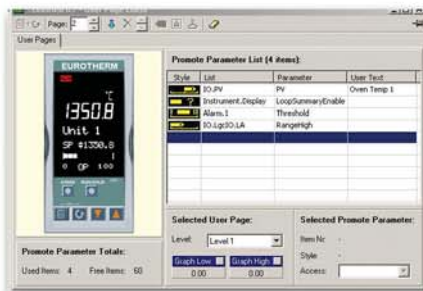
Page: 2

User Pages

EUROTHERM

°C

1350.8

Unit 1

SP 1350.8

OP 100

Promote Parameter Totals:

Used Items: 4 Free Items: 60

Promote Parameter List (4 items):

| Style | List | Parameter | User Text |
|---|---|---|---|
| | IO.PV | PV | Oven Temp 1 |
| | Instrument.Display | LoopSummaryEnable | |
| | Alarm.1 | Threshold | |
| | IO.LgcIO.LA | RangeHigh | |
| | | | |

Selected User Page:

Level: Level 1

Graph Low 0.00

Graph High 0.00

Selected Promote Parameter:

Item No: -

Style: -

Access: